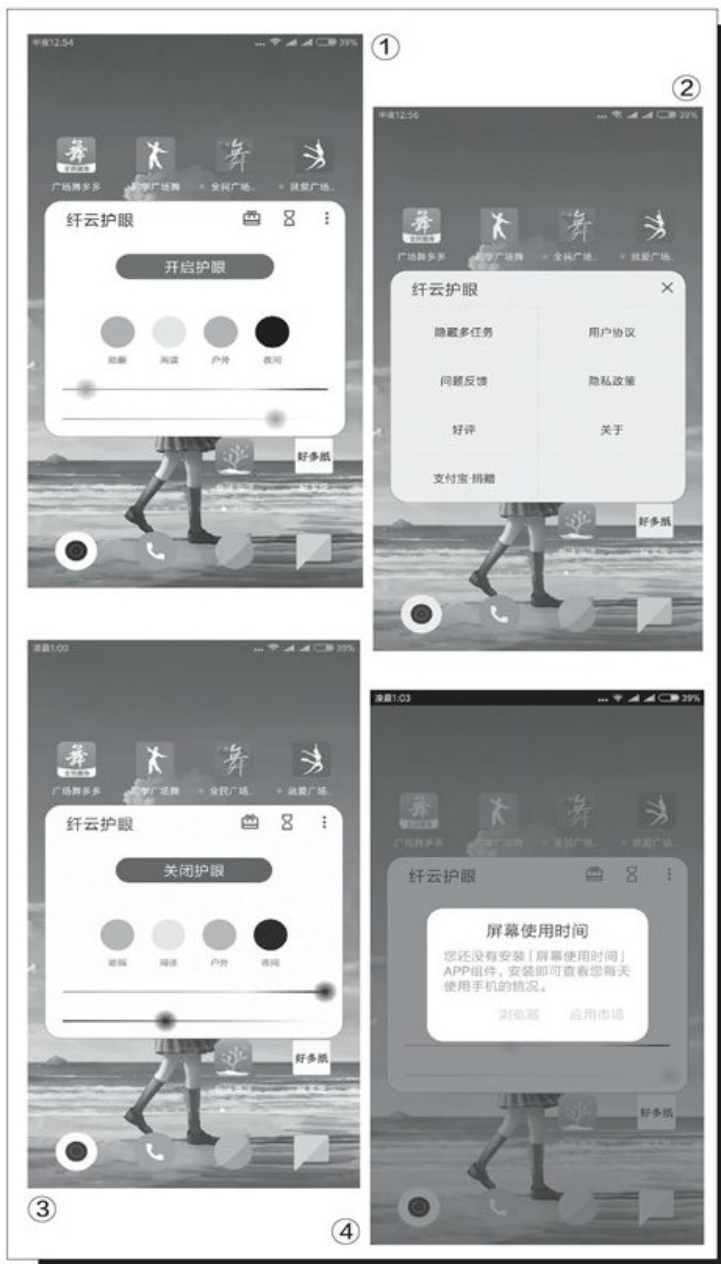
午夜12:54 39%
①
广场舞多多 学广场舞 全民广场.. 就爱广场..
纤云护眼
开启护眼
助眠 阅读 户外 夜间
好多纸

②
午夜12:56 39%
广场舞多多 学广场舞 全民广场.. 就爱广场..
纤云护眼
隐藏多任务 用户协议
问题反馈 隐私政策
好评 关于
支付宝·捐赠
好多纸

凌晨1:00 39%
广场舞多多 学广场舞 全民广场.. 就爱广场..
纤云护眼
关闭护眼
助眠 阅读 户外 夜间
好多纸
③

凌晨1:03 39%
广场舞多多 学广场舞 全民广场.. 就爱广场..
纤云护眼
屏幕使用时间
您还没有安装「屏幕使用时间」APP组件，安装即可查看您每天使用手机的情况。
浏览器 应用市场
好多纸
④